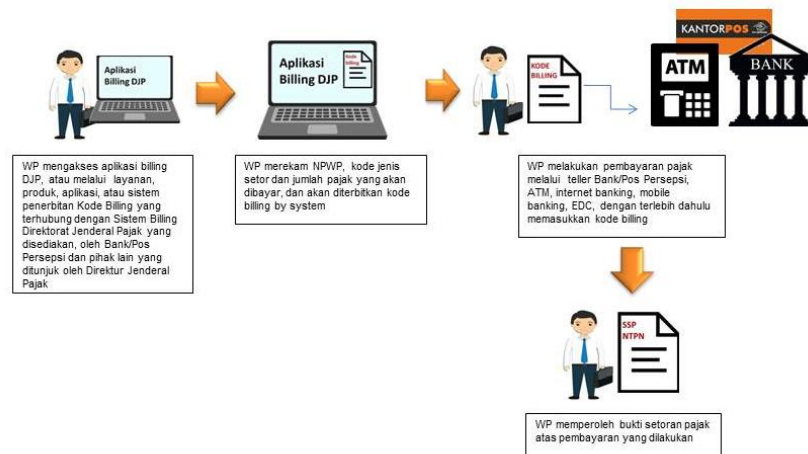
Aplikasi Billing DJP

Aplikasi Billing DJP

kode billing

KODE BILLING

KANTORPOS

ATM

BANK

WP mengakses aplikasi billing DJP, atau melalui layanan, produk, aplikasi, atau sistem penerbitan Kode Billing yang terhubung dengan Sistem Billing Direktorat Jenderal Pajak yang disediakan, oleh Bank/Pos Persepsi dan pihak lain yang ditunjuk oleh Direktur Jenderal Pajak

WP merekam NPWP, kode jenis setor dan jumlah pajak yang akan dibayar, dan akan diterbitkan kode billing by system

WP melakukan pembayaran pajak melalui teller Bank/Pos Persepsi, ATM, internet banking, mobile banking, EDC, dengan terlebih dahulu memasukkan kode billing

SSP NTPN

WP memperoleh bukti setoran pajak atas pembayaran yang dilakukan